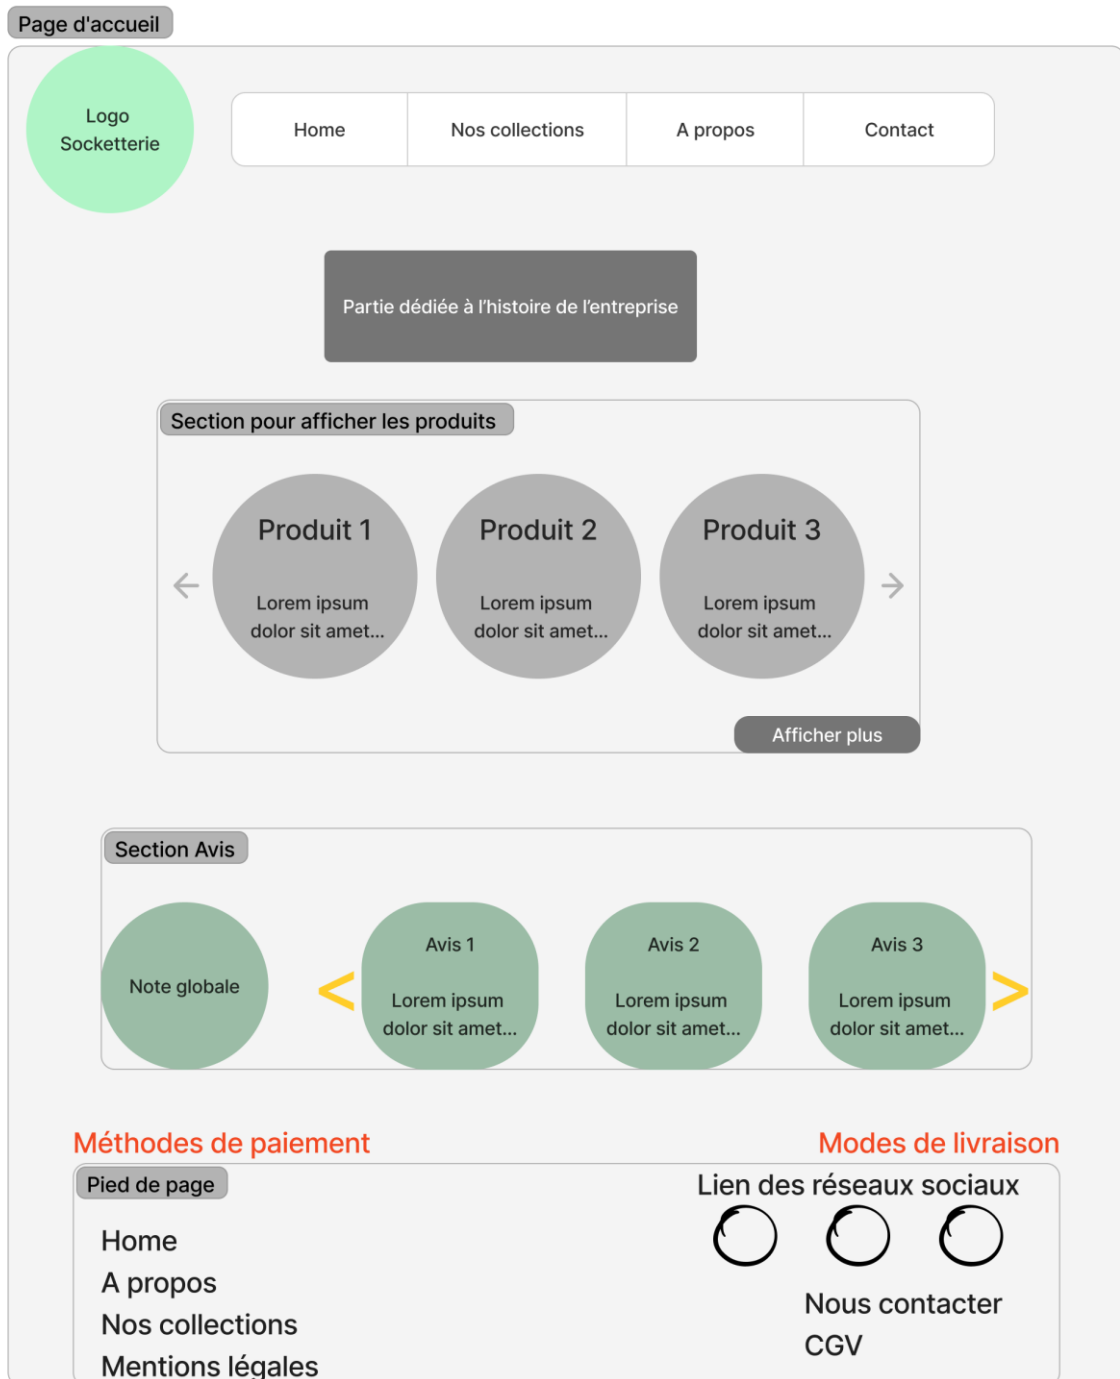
Page d'accueil

Logo Socketterie

Home | Nos collections | A propos | Contact

Partie dédiée à l'histoire de l'entreprise

Section pour afficher les produits

Produit 1
Lorem ipsum dolor sit amet...

Produit 2
Lorem ipsum dolor sit amet...

Produit 3
Lorem ipsum dolor sit amet...

Afficher plus

Section Avis

Note globale

<

Avis 1
Lorem ipsum dolor sit amet...

Avis 2
Lorem ipsum dolor sit amet...

Avis 3
Lorem ipsum dolor sit amet...

>

Méthodes de paiement

Modes de livraison

Pied de page

Lien des réseaux sociaux

Home
A propos
Nos collections
Mentions légales

Nous contacter
CGV